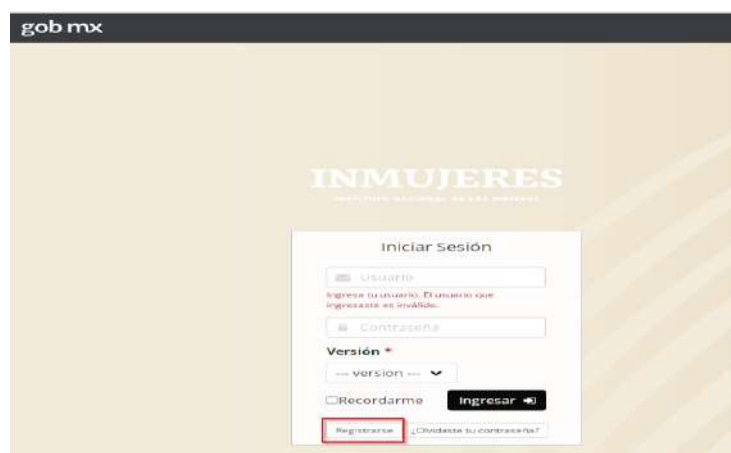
gob mx

INMUJERES

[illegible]

Iniciar Sesión

Usuario

Ingrese tu usuario. El usuario que ingresaste es inválido.

Contraseña

Versión *

--- version ---

Recordarme

Ingresar

Registrarse

¿Olvidaste tu contraseña?